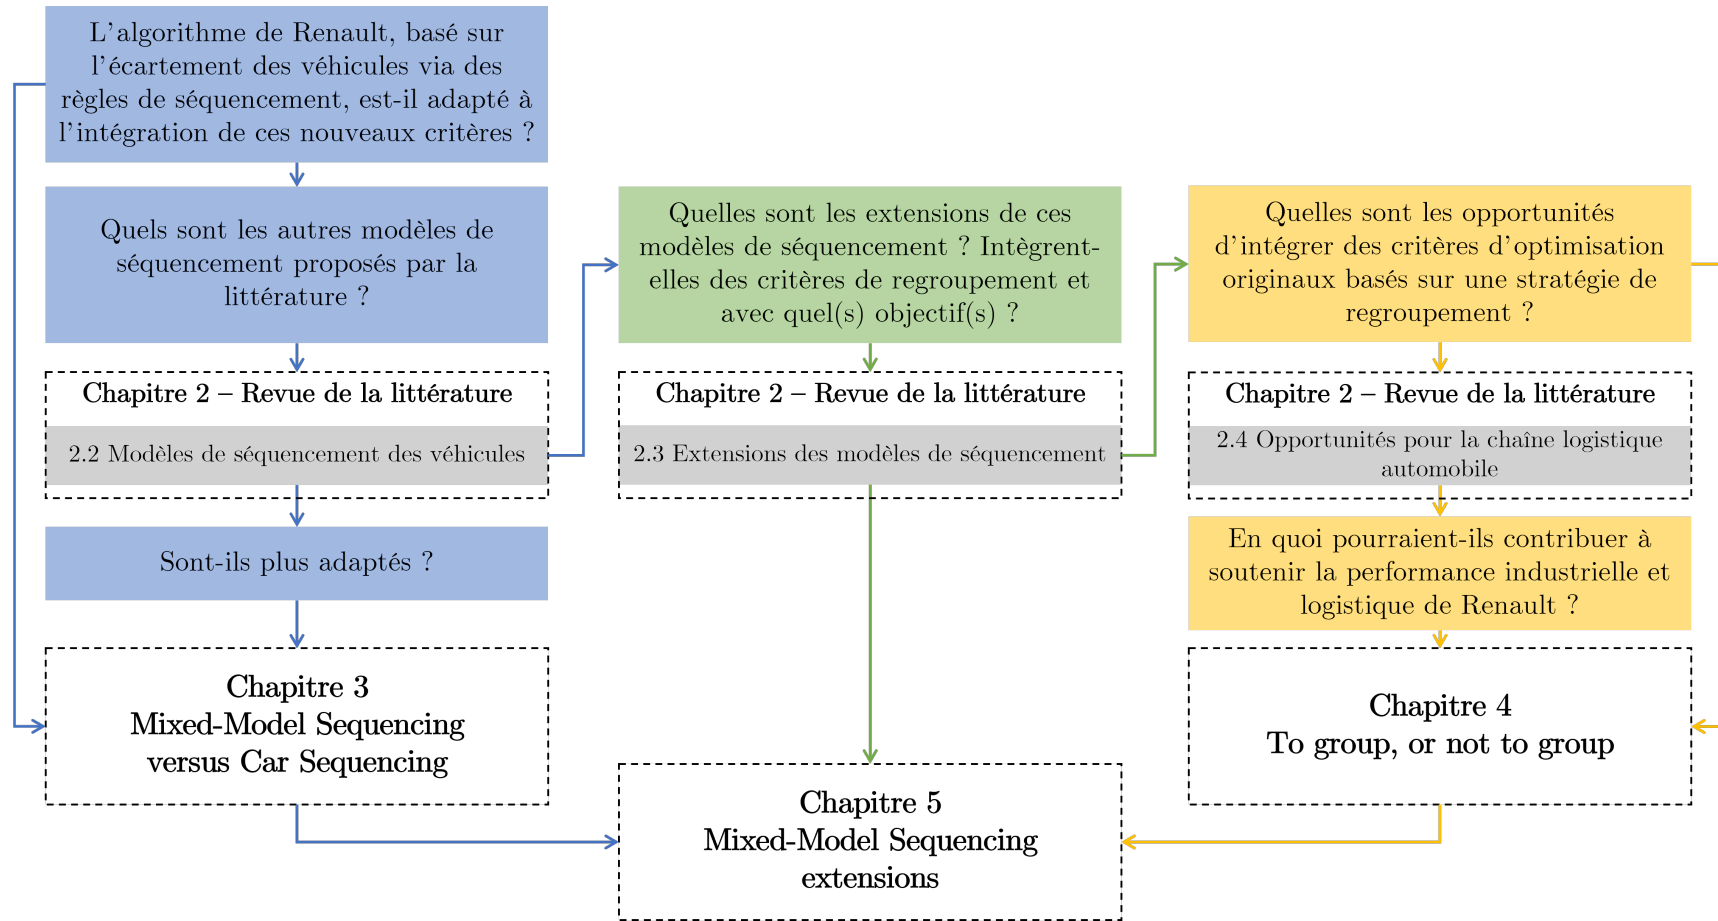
L’algorithme de Renault, basé sur l’écartement des véhicules via des règles de séquencement, est-il adapté à l’intégration de ces nouveaux critères ?

Quels sont les autres modèles de séquencement proposés par la littérature ?

Chapitre 2 – Revue de la littérature

2.2 Modèles de séquencement des véhicules

Sont-ils plus adaptés ?

Chapitre 3
Mixed-Model Sequencing versus Car Sequencing

Quelles sont les extensions de ces modèles de séquencement ? Intègrent-elles des critères de regroupement et avec quel(s) objectif(s) ?

Chapitre 2 – Revue de la littérature

2.3 Extensions des modèles de séquencement

Chapitre 5
Mixed-Model Sequencing extensions

Quelles sont les opportunités d’intégrer des critères d’optimisation originaux basés sur une stratégie de regroupement ?

Chapitre 2 – Revue de la littérature

2.4 Opportunités pour la chaîne logistique automobile

En quoi pourraient-ils contribuer à soutenir la performance industrielle et logistique de Renault ?

Chapitre 4
To group, or not to group